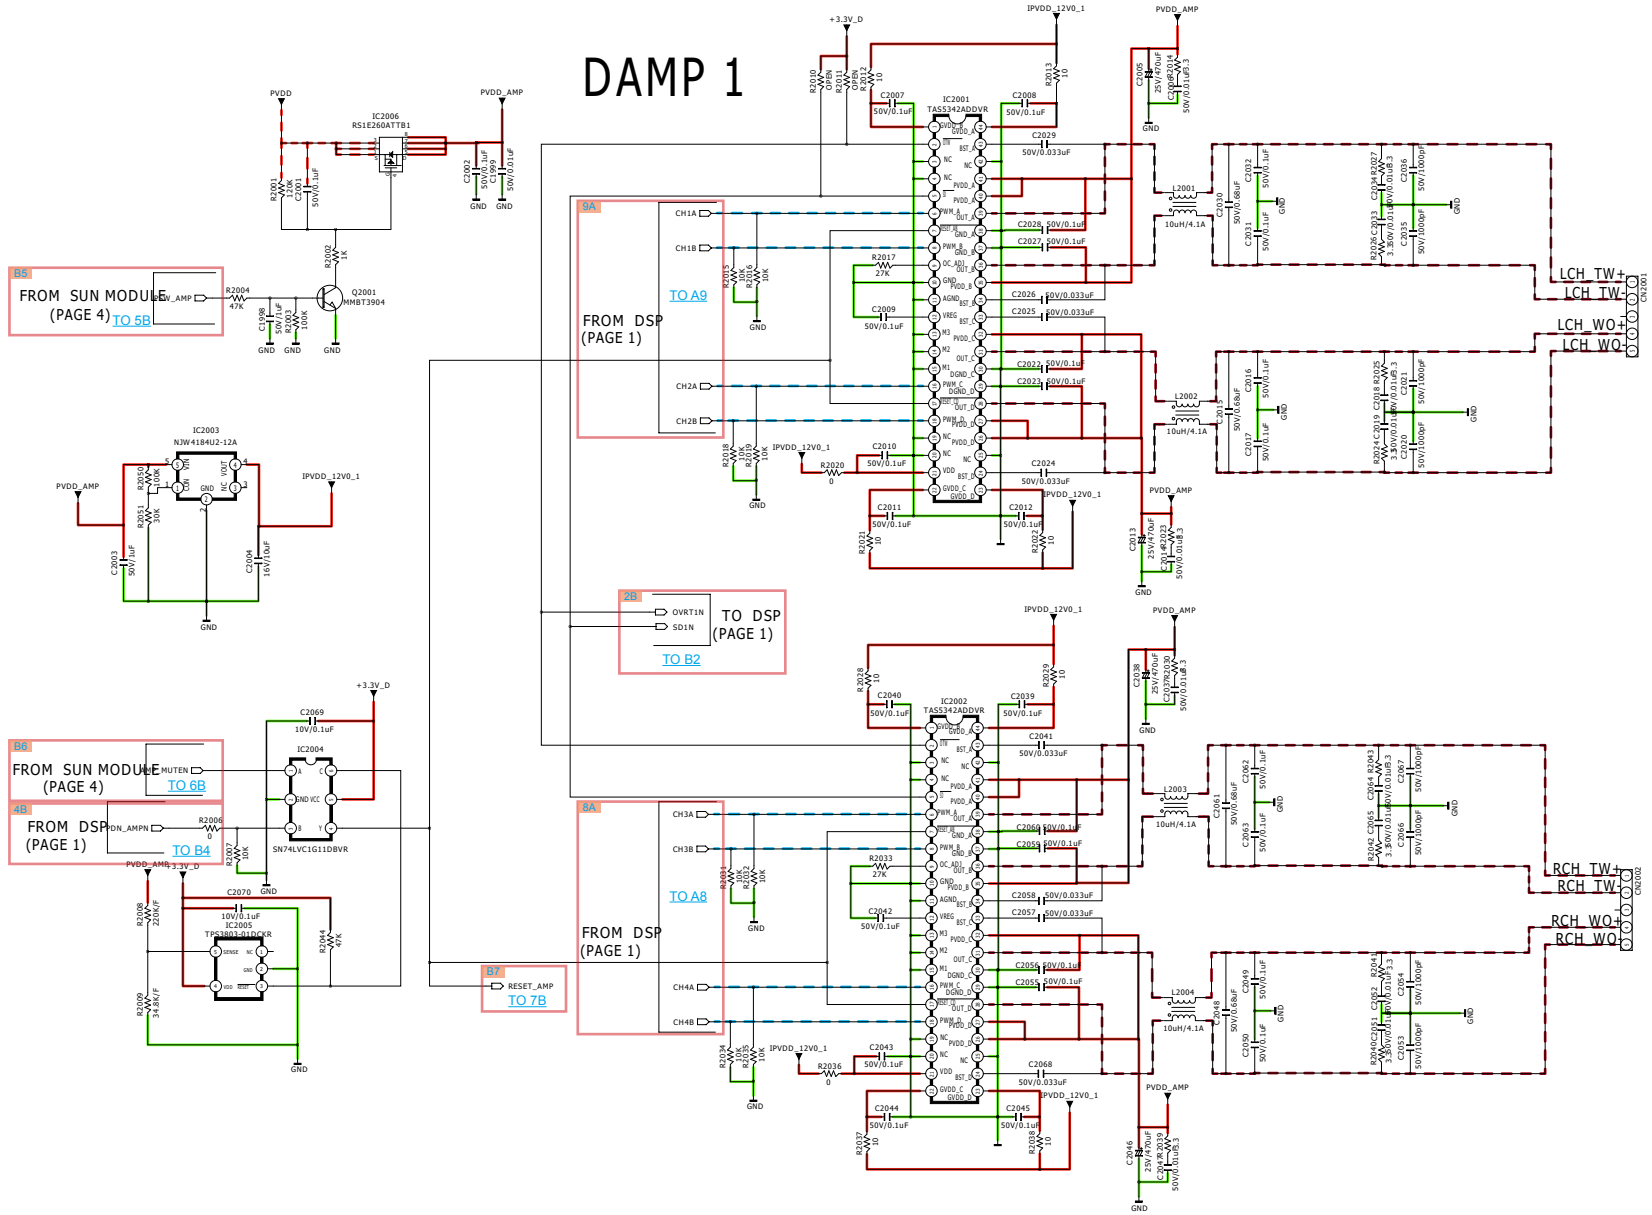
DAMP 1

PVDD
IC2006
RS1E260ATTB1
PVDD_AMP
R2001 120K
C2001 50V/0.1uF
C2002 50V/0.1uF
C1999 50V/0.01uF
GND GND
R2002 1K
Q2001 MMBT3904
R2004 47K
C1998 50V/1uF
R2003 100K
GND GND GND

B5
FROM SUN MODULE
(PAGE 4)
PW_AMP
TO 5B

IC2003
NJW4184U2-12A
PVDD_AMP
R2050 100K
R2051 30K
C2003 50V/1uF
C2004 16V/10uF
IPVDD_12V0_1
GND

+3.3V_D
R2010 OPEN
R2011 OPEN
R2012 10
IPVDD_12V0_1
R2013 10
PVDD_AMP
C2005 25V/470uF
C2006
R2014 3.3
50V/0.01uF
GND
C2007 50V/0.1uF
IC2001
TAS5342ADDVR
C2008 50V/0.1uF
C2029 50V/0.033uF

9A
CH1A
CH1B
R2015 10K
R2016 10K
GND
TO A9
R2017 27K
FROM DSP
(PAGE 1)
C2009 50V/0.1uF
CH2A
CH2B
R2018 10K
R2019 10K
GND
IPVDD_12V0_1
R2020 0
C2010 50V/0.1uF
C2011 50V/0.1uF
R2021 10
C2012 50V/0.1uF
R2022 10
IPVDD_12V0_1

C2028 50V/0.1uF
C2027 50V/0.1uF
C2026 50V/0.033uF
C2025 50V/0.033uF
C2022 50V/0.1uF
C2023 50V/0.1uF
C2024 50V/0.033uF
L2001 10uH/4.1A
C2030 50V/0.68uF
C2032 50V/0.1uF
C2031 50V/0.1uF
GND
R2026 C2033 3.3 50V/0.01uF
C2034 R2027 3.3 50V/0.01uF
C2036 50V/1000pF
C2035 50V/1000pF
GND
LCH_TW+
LCH_TW-
LCH_WO+
LCH_WO-
CN2001
L2002 10uH/4.1A
C2015 50V/0.68uF
C2016 50V/0.1uF
C2017 50V/0.1uF
GND
R2024 C2019 3.3 50V/0.01uF
C2018 R2025 3.3 50V/0.01uF
C2021 50V/1000pF
C2020 50V/1000pF
GND
PVDD_AMP
C2013 25V/470uF
C2014 R2023 3.3 50V/0.01uF
GND

2B
OVRTIN
SD1N
TO DSP
(PAGE 1)
TO B2

+3.3V_D
C2069 10V/0.1uF
IC2004
B6
FROM SUN MODULE
(PAGE 4)
MUTEN
TO 6B
4B
FROM DSP
(PAGE 1)
PDN_AMPN
R2006 0
TO B4
R2007 10K
SN74LVC1G11DBVR
PVDD_AMP +3.3V_D
C2070 GND
10V/0.1uF
IC2005
TPS3803-01DCKR
R2008 220K/F
R2044 47K
R2009 34.8K/F
GND
B7
RESET_AMP
TO 7B

IPVDD_12V0_1
PVDD_AMP
R2028 10
R2029 10
C2038 25V/470uF
C2037 R2030 3.3 50V/0.01uF
GND
C2040 50V/0.1uF
IC2002
TAS5342ADDVR
C2039 50V/0.1uF
C2041 50V/0.033uF
8A
CH3A
CH3B
R2031 10K
R2032 10K
GND
TO A8
R2033 27K
C2042 50V/0.1uF
FROM DSP
(PAGE 1)
CH4A
CH4B
R2034 10K
R2035 10K
GND
IPVDD_12V0_1
R2036 0
C2043 50V/0.1uF
C2044 50V/0.1uF
R2037 10
C2045 50V/0.1uF
R2038 10
IPVDD_12V0_1
C2060 50V/0.1uF
C2059 50V/0.1uF
C2058 50V/0.033uF
C2057 50V/0.033uF
C2056 50V/0.1uF
C2055 50V/0.1uF
C2068 50V/0.033uF
L2003 10uH/4.1A
C2061 50V/0.68uF
C2062 50V/0.1uF
C2063 50V/0.1uF
GND
C2064 R2043 3.3 50V/0.01uF
C2065 R2042 3.3 50V/0.01uF
C2067 50V/1000pF
C2066 50V/1000pF
GND
RCH_TW+
RCH_TW-
RCH_WO+
RCH_WO-
CN2002
L2004 10uH/4.1A
C2048 50V/0.68uF
C2049 50V/0.1uF
C2050 50V/0.1uF
GND
R2040 C2051 3.3 50V/0.01uF
C2052 R2041 3.3 50V/0.01uF
C2054 50V/1000pF
C2053 50V/1000pF
GND
PVDD_AMP
C2046 25V/470uF
C2047 R2039 3.3 50V/0.01uF
GND